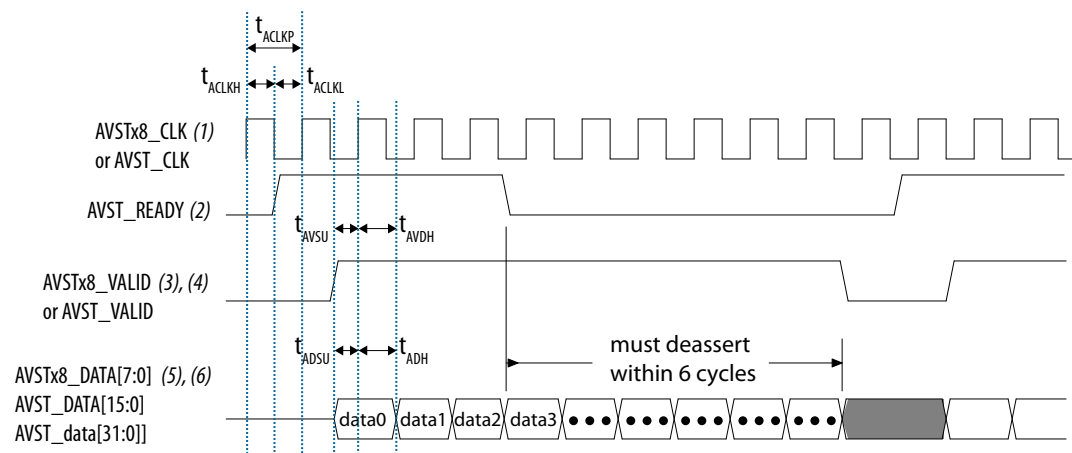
$t_{ACLKP}$

$t_{ACLKH}$ $t_{ACLKL}$

AVSTx8_CLK *(1)*
or AVST_CLK

AVST_READY *(2)*

$t_{AVSU}$ $t_{AVDH}$

AVSTx8_VALID *(3), (4)*
or AVST_VALID

$t_{ADSU}$ $t_{ADH}$

must deassert
within 6 cycles

AVSTx8_DATA[7:0] *(5), (6)*
AVST_DATA[15:0]
AVST_data[31:0]]

data0 data1 data2 data3 • • • • • • • • • • • • • • •